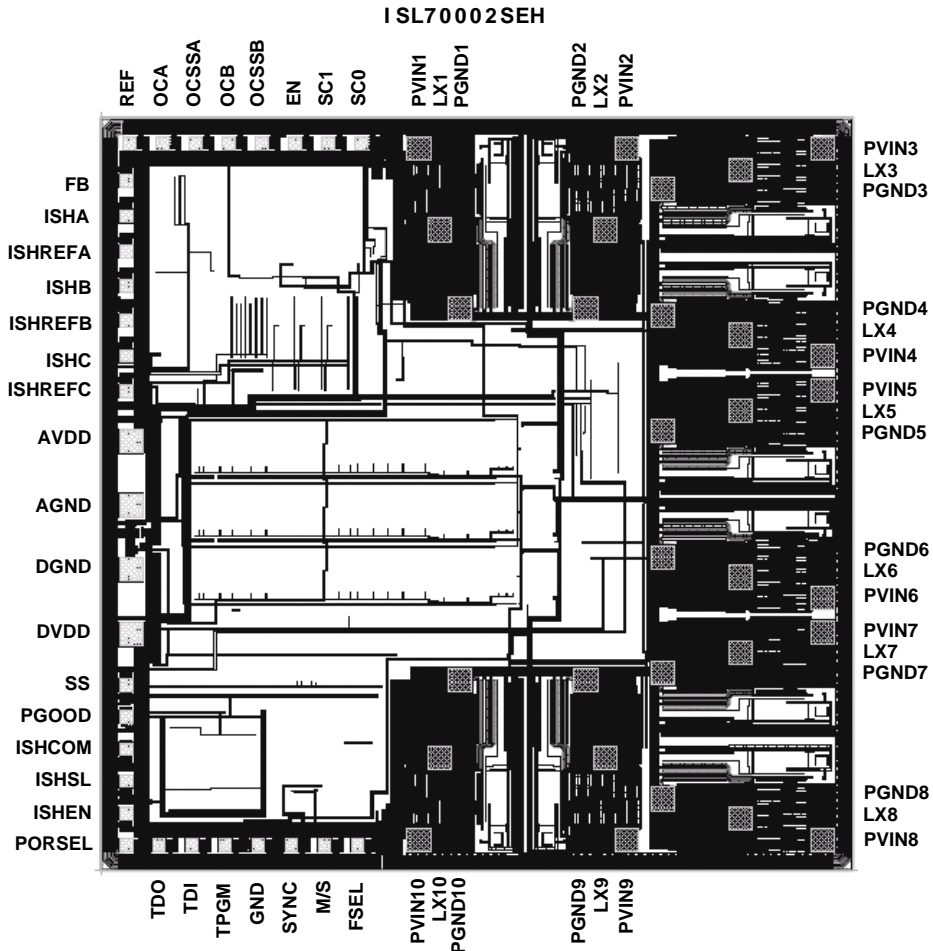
ISL70002SEH

REF
OCA
OCSSA
OCB
OCSSB
EN
SC1
SC0
PVIN1
LX1
PGND1
PGND2
LX2
PVIN2

FB
ISHA
ISHREFA
ISHB
ISHREFB
ISHC
ISHREFC
AVDD
AGND
DGND
DVDD
SS
PGOOD
ISHCOM
ISHSL
ISHEN
PORSEL

PVIN3
LX3
PGND3
PGND4
LX4
PVIN4
PVIN5
LX5
PGND5
PGND6
LX6
PVIN6
PVIN7
LX7
PGND7
PGND8
LX8
PVIN8

TDO
TDI
TPGM
GND
SYNC
M/S
FSEL
PVIN10
LX10
PGND10
PGND9
LX9
PVIN9